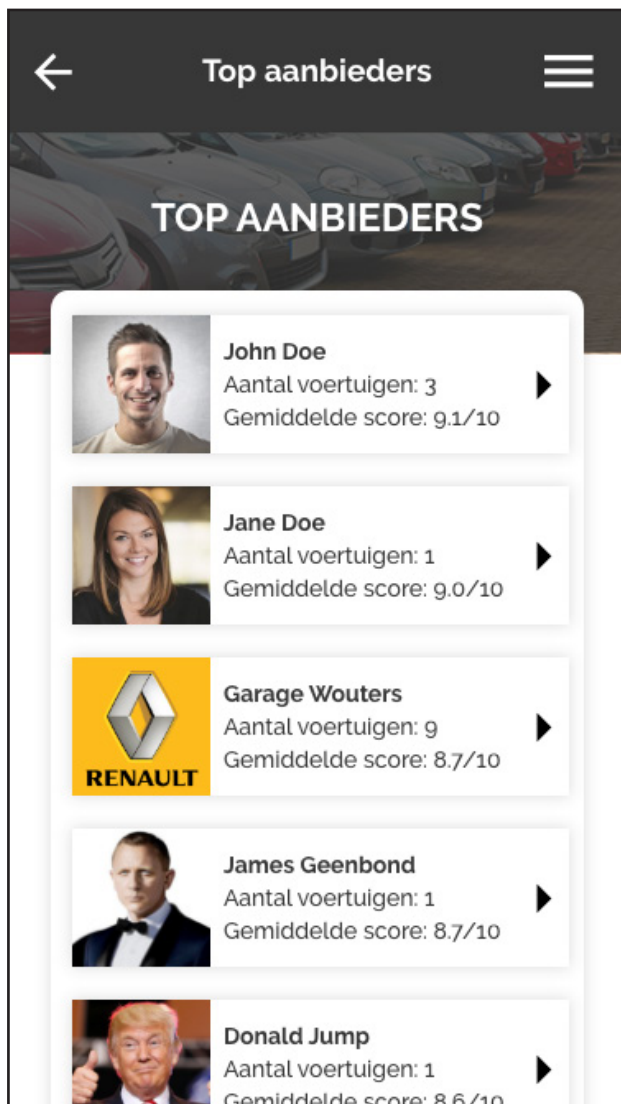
Top aanbieders

TOP AANBIEDERS

John Doe
Aantal voertuigen: 3
Gemiddelde score: 9.1/10

Jane Doe
Aantal voertuigen: 1
Gemiddelde score: 9.0/10

RENAULT

Garage Wouters
Aantal voertuigen: 9
Gemiddelde score: 8.7/10

James Geenbond
Aantal voertuigen: 1
Gemiddelde score: 8.7/10

Donald Jump
Aantal voertuigen: 1
Gemiddelde score: 8.6/10